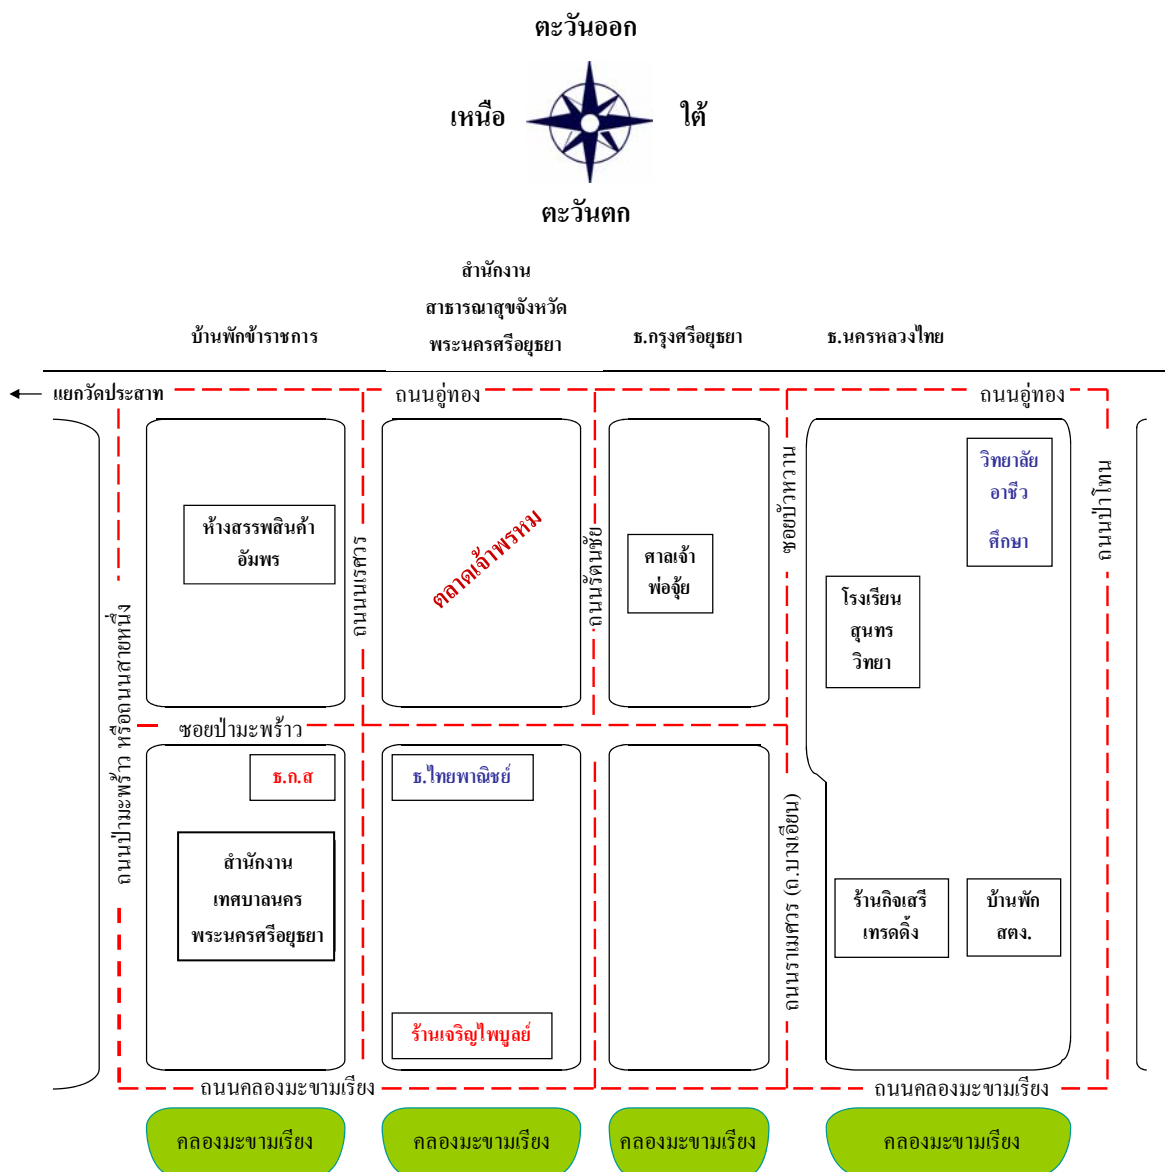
ตะวันออก

เหนือ

ใต้

ตะวันตก

สำนักงาน สาธารณสุขจังหวัด พระนครศรีอยุธยา

บ้านพักข้าราชการ

ธ.กรุงศรีอยุธยา

ธ.นครหลวงไทย

แยกวัดประสาท

ถนนอู่ทอง

ถนนอู่ทอง

ห้างสรรพสินค้า อัมพร

ถนนนเรศวร

ตลาดเจ้าพรหม

ถนนรัตนชัย

ศาลเจ้า พ่อจุ้ย

ซอยป้าหวาน

วิทยาลัย อาชีว ศึกษา

ถนนป่าโทน

โรงเรียน สุนทร วิทยา

ถนนป่ามะพร้าว หรือถนนสายหนึ่ง

ซอยป่ามะพร้าว

ธ.ก.ส

ธ.ไทยพาณิชย์

สำนักงาน เทศบาลนคร พระนครศรีอยุธยา

ถนนราเมศวร (ถ.บางเอียน)

ร้านกิจเสรี เทรดดิ้ง

บ้านพัก สตง.

ร้านเจริญไพบูลย์

ถนนคลองมะขามเรียง

ถนนคลองมะขามเรียง

คลองมะขามเรียง

คลองมะขามเรียง

คลองมะขามเรียง

คลองมะขามเรียง